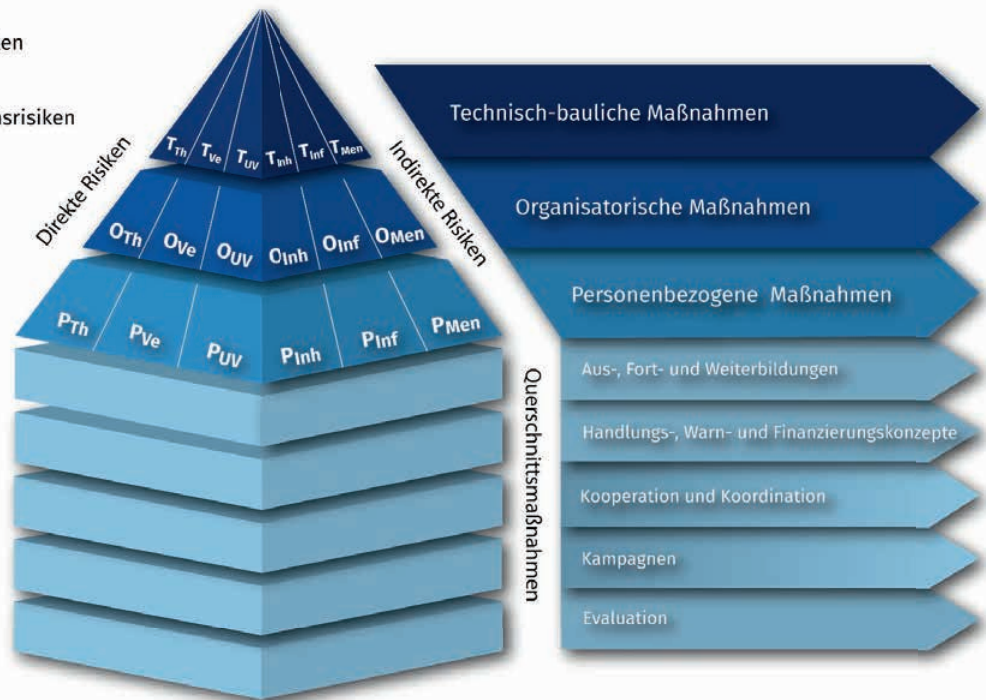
en

nsrisiken

Direkte Risiken

Indirekte Risiken

$T_{Th}$ $T_{Ve}$ $T_{UV}$ $T_{Inh}$ $T_{Inf}$ $T_{Men}$

$O_{Th}$ $O_{Ve}$ $O_{UV}$ $O_{Inh}$ $O_{Inf}$ $O_{Men}$

$P_{Th}$ $P_{Ve}$ $P_{UV}$ $P_{Inh}$ $P_{Inf}$ $P_{Men}$

Technisch-bauliche Maßnahmen

Organisatorische Maßnahmen

Personenbezogene Maßnahmen

Querschnittsmaßnahmen

Aus-, Fort- und Weiterbildungen

Handlungs-, Warn- und Finanzierungskonzepte

Kooperation und Koordination

Kampagnen

Evaluation